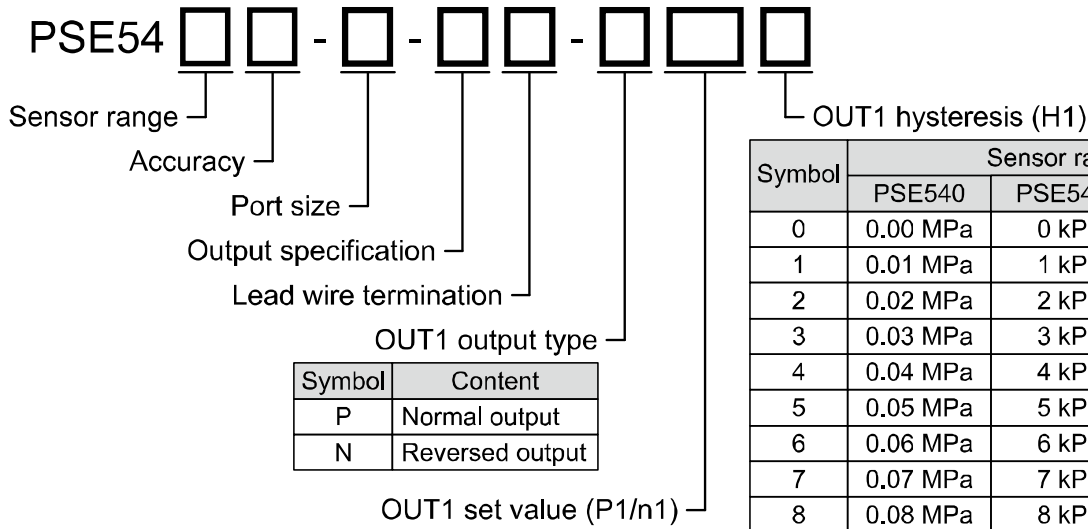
PSE54 □□-□-□□-□□□

Sensor range
Accuracy
Port size
Output specification
Lead wire termination
OUT1 output type

| Symbol | Content |
|---|---|
| P | Normal output |
| N | Reversed output |

OUT1 set value (P1/n1)

OUT1 hysteresis (H1)

| Symbol | Sensor ra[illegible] | |
|---|---|---|
| | PSE540 | PSE54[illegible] |
| 0 | 0.00 MPa | 0 kP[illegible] |
| 1 | 0.01 MPa | 1 kP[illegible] |
| 2 | 0.02 MPa | 2 kP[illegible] |
| 3 | 0.03 MPa | 3 kP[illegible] |
| 4 | 0.04 MPa | 4 kP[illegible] |
| 5 | 0.05 MPa | 5 kP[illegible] |
| 6 | 0.06 MPa | 6 kP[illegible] |
| 7 | 0.07 MPa | 7 kP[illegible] |
| 8 | 0.08 MPa | 8 kP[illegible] |